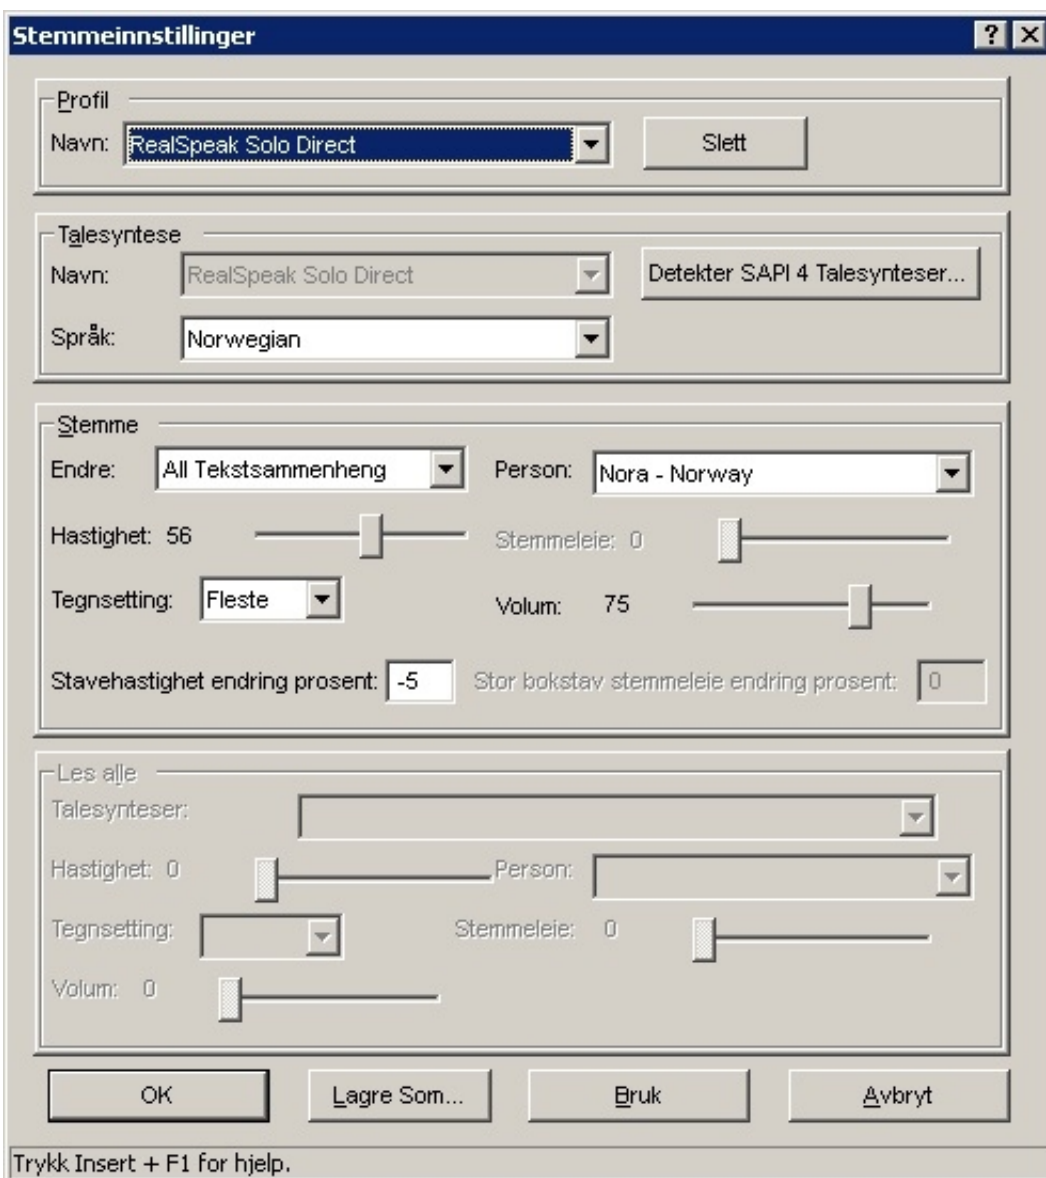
Stemmeinnstillinger

?

Profil

Navn: RealSpeak Solo Direct

Slett

Talesyntese

Navn: RealSpeak Solo Direct

Detekter SAPI 4 Talesynteser...

Språk: Norwegian

Stemme

Endre: All Tekstsammenheng

Person: Nora - Norway

Hastighet: 56

Stemmeleie: 0

Tegnsetting: Fleste

Volum: 75

Stavehastighet endring prosent: -5

Stor bokstav stemmeleie endring prosent: 0

Les alle

Talesynteser:

Hastighet: 0

Person:

Tegnsetting:

Stemmeleie: 0

Volum: 0

OK

Lagre Som...

Bruk

Avbryt

Trykk Insert + F1 for hjelp.